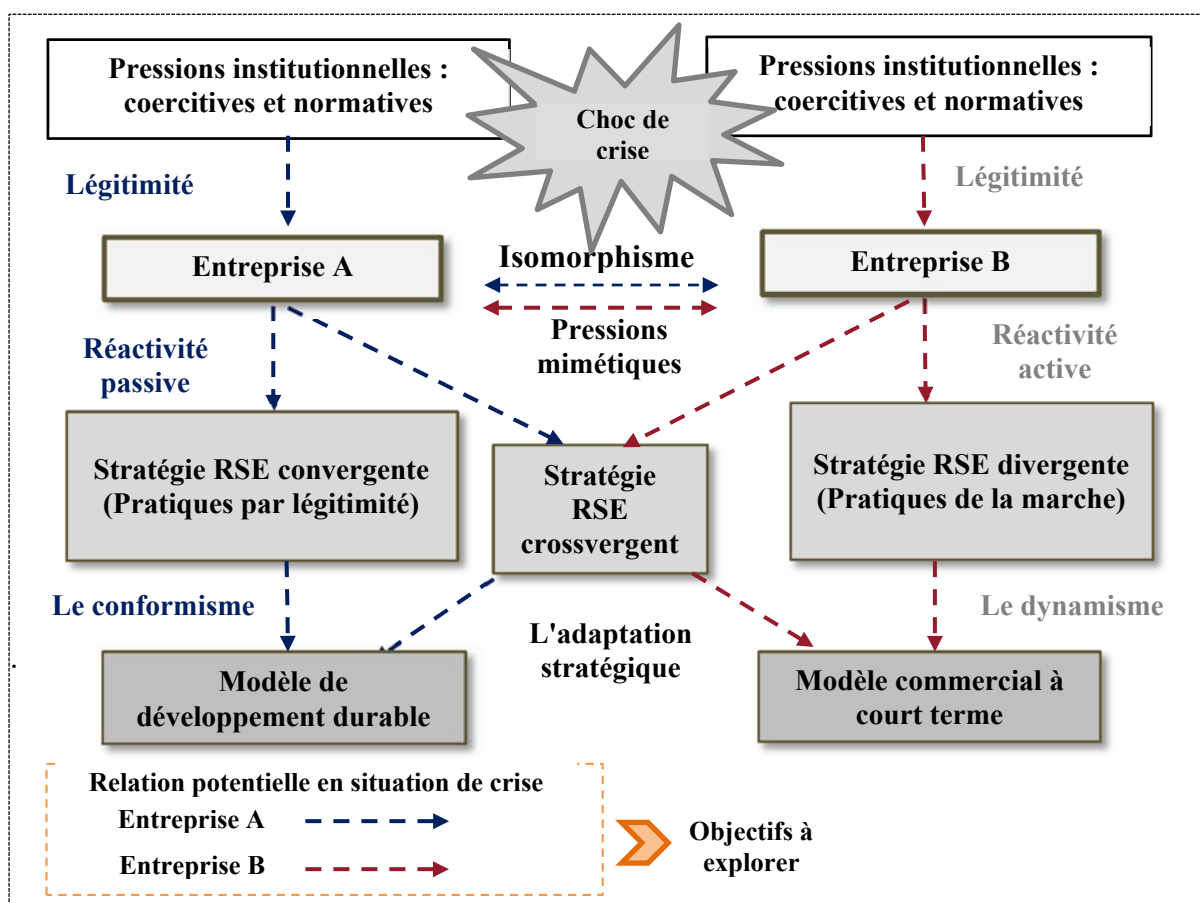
Pressions institutionnelles : coercitives et normatives

Choc de crise

Pressions institutionnelles : coercitives et normatives

Légitimité

Légitimité

Entreprise A

Isomorphisme

Entreprise B

Pressions mimétiques

Réactivité passive

Réactivité active

Stratégie RSE convergente (Pratiques par légitimité)

Stratégie RSE crossvergent

Stratégie RSE divergente (Pratiques de la marche)

Le conformisme

Le dynamisme

L'adaptation stratégique

Modèle de développement durable

Modèle commercial à court terme

Relation potentielle en situation de crise

Entreprise A

Entreprise B

Objectifs à explorer